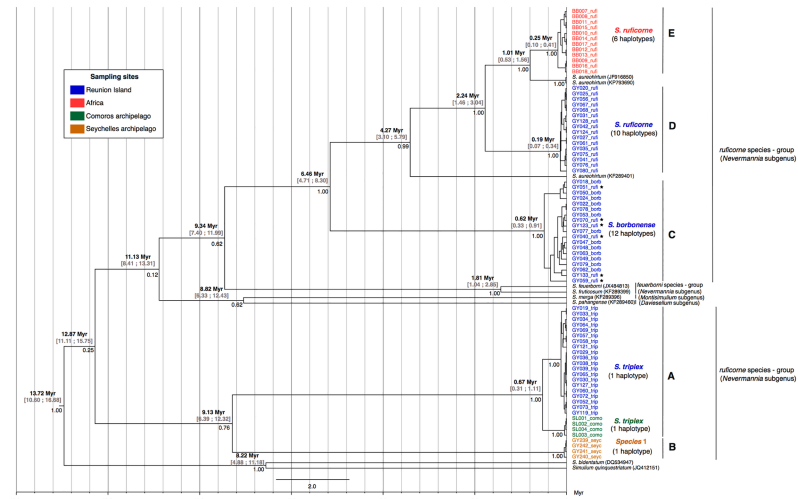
Sampling sites
Reunion Island
Africa
Comoros archipelago
Seychelles archipelago

BB007_rufi
BB008_rufi
BB011_rufi
BB015_rufi
BB010_rufi
BB014_rufi
BB017_rufi
BB012_rufi
BB013_rufi
BB009_rufi
BB016_rufi
BB018_rufi

0.25 Myr
[0.10 ; 0.41]
1.00

S. ruficorne
(6 haplotypes)
E

1.01 Myr
[0.93 ; 1.56]
1.00

S. aureohirtum (JF916850)
S. aureohirtum (KF793680)

2.24 Myr
[1.46 ; 3.04]
1.00

GY020_rufi
GY025_rufi
GY056_rufi
GY067_rufi
GY068_rufi
GY031_rufi
GY128_rufi
GY040_rufi
GY124_rufi
GY027_rufi
GY061_rufi
GY035_rufi
GY075_rufi
GY041_rufi
GY076_rufi
GY080_rufi

0.19 Myr
[0.07 ; 0.34]
1.00

S. ruficorne
(10 haplotypes)
D

4.27 Myr
[3.10 ; 5.79]
0.99

S. aureohirtum (KF289401)

6.46 Myr
[4.71 ; 8.30]
1.00

GY051_rufi
GY060_borb
GY024_borb
GY022_borb
GY078_borb
GY053_borb
GY070_rufi
GY123_rufi
GY077_borb
GY045_rufi
GY047_borb
GY048_borb
GY063_borb
GY049_borb
GY079_borb
GY062_borb
GY133_rufi
GY130_rufi

0.62 Myr
[0.33 ; 0.91]
1.00

S. borbonense
(12 haplotypes)
C

ruficorne species - group
(Nevermannia subgenus)

9.34 Myr
[7.40 ; 11.99]
0.62

11.13 Myr
[8.41 ; 13.31]
0.12

1.81 Myr
[1.04 ; 2.85]
1.00

S. feuerborni (JX484613)
S. fruticosum (KF289399)
S. merga (KF289396)
S. pahangense (KF289460)

feuerborni species - group
(Nevermannia subgenus)
(Montisimulium subgenus)
(Daviesellum subgenus)

8.82 Myr
[6.33 ; 12.43]
0.82

12.87 Myr
[11.11 ; 15.75]
0.25

GY018_trip
GY033_trip
GY034_trip
GY064_trip
GY069_trip
GY036_trip
GY037_trip
GY059_trip
GY121_trip
GY029_trip
GY038_trip
GY039_trip
GY065_trip
GY066_trip
GY072_trip
GY081_trip
GY052_trip
GY071_trip
GY073_trip
GY119_trip

S. triplex
(1 haplotype)
A

1.00
0.67 Myr
[0.31 ; 1.11]
1.00

ruficorne species - group
(Nevermannia subgenus)

13.72 Myr
[10.00 ; 16.88]
1.00

SL001_como
SL002_como
SL004_como
SL003_como

S. triplex
(1 haplotype)

9.13 Myr
[5.39 ; 12.32]
0.76

GY239_seyc
GY242_seyc
GY241_seyc
GY240_seyc

Species 1
(1 haplotype)
B

8.22 Myr
[4.88 ; 11.18]
1.00

S. bilentatum (DQ834947)
Simulium quinquestriatum (JQ412151)

2.0

Myr